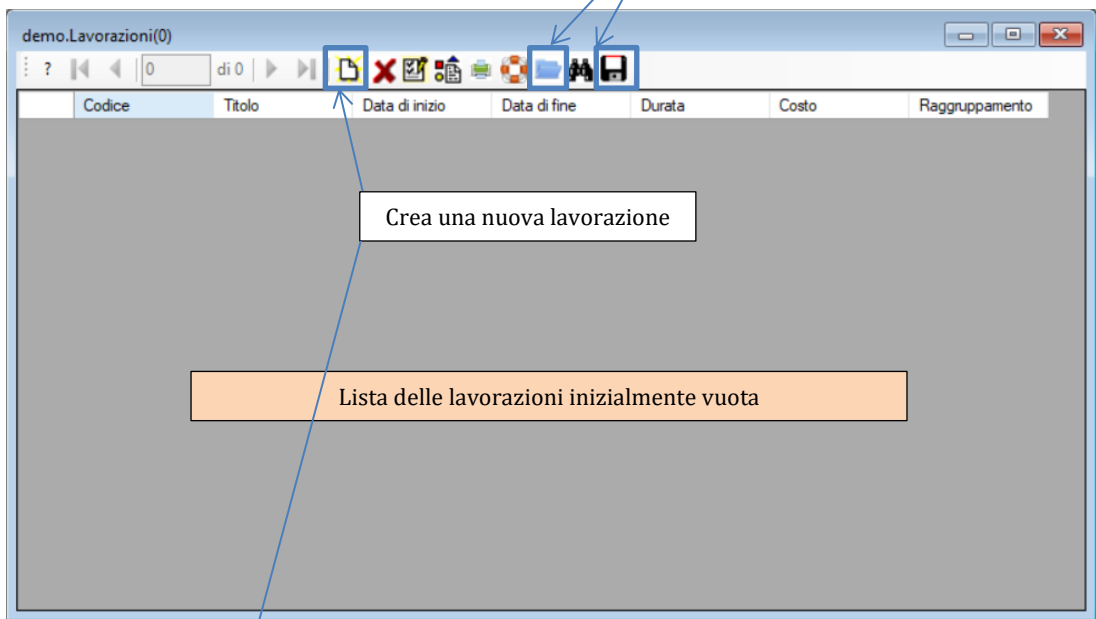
demo.Lavorazioni(0)

? 0 di 0

| | Codice | Titolo | Data di inizio | Data di fine | Durata | Costo | Raggruppamento |
|---|---|---|---|---|---|---|---|

Crea una nuova lavorazione

Lista delle lavorazioni inizialmente vuota